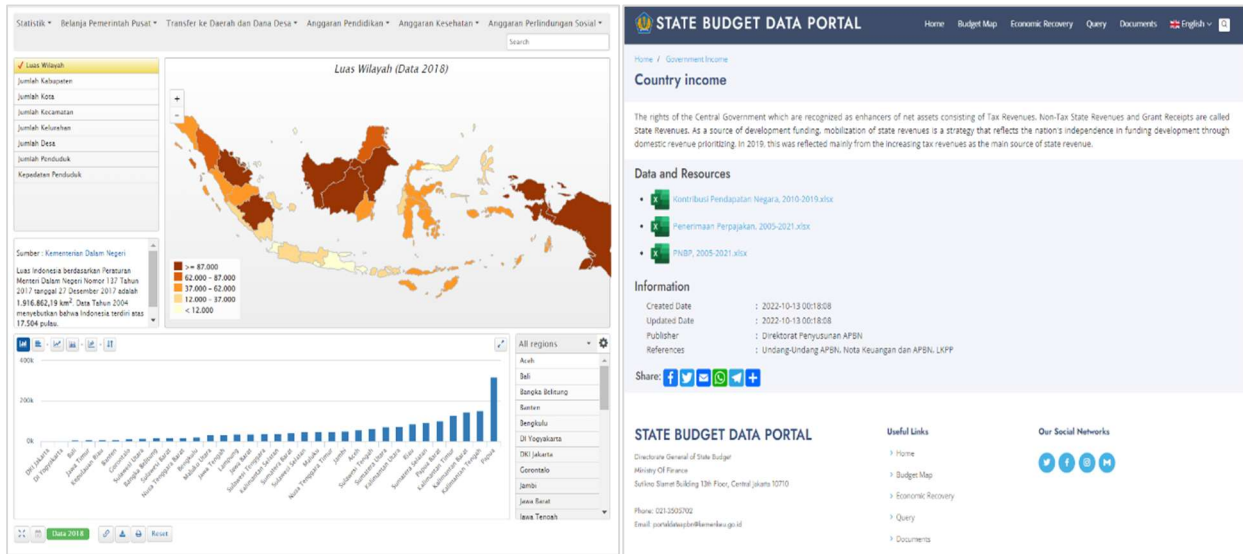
Statistik ▾ Belanja Pemerintah Pusat ▾ Transfer ke Daerah dan Dana Desa ▾ Anggaran Pendidikan ▾ Anggaran Kesehatan ▾ Anggaran Perlindungan Sosial ▾

Search

✓ Luas Wilayah
Jumlah Kabupaten
Jumlah Kota
Jumlah Kecamatan
Jumlah Kelurahan
Jumlah Desa
Jumlah Penduduk
Kepadatan Penduduk

Luas Wilayah (Data 2018)

+
-

>= 87.000
62.000 - 87.000
37.000 - 62.000
12.000 - 37.000
< 12.000

Sumber : Kementerian Dalam Negeri

Luas Indonesia berdasarkan Peraturan Menteri Dalam Negeri Nomor 137 Tahun 2017 tanggal 27 Desember 2017 adalah 1.916.862,19 km². Data Tahun 2004 menyebutkan bahwa Indonesia terdiri atas 17.504 pulau.

400k
200k
0k

DKI Jakarta, DI Yogyakarta, Bali, Jawa Timur, Kepulauan Riau, Banten, Gorontalo, Sulawesi Barat, Bengkulu, Sulawesi Utara, Nusa Tenggara Barat, Bangka Belitung, Maluku Utara, Jawa Tengah, Lampung, Jawa Barat, Sulawesi Tenggara, Kalimantan Selatan, Sumatera Barat, Sulawesi Selatan, Maluku, Nusa Tenggara Timur, Jambi, Aceh, Sulawesi Tengah, Sumatera Utara, Kalimantan Utara, Riau, Sumatera Selatan, Papua Barat, Kalimantan Timur, Kalimantan Barat, Kalimantan Tengah, Papua

All regions
Aceh
Bali
Bangka Belitung
Banten
Bengkulu
DI Yogyakarta
DKI Jakarta
Gorontalo
Jambi
Jawa Barat
Jawa Tengah

Data 2018
Reset

STATE BUDGET DATA PORTAL
Home Budget Map Economic Recovery Query Documents English

Home / Government Income
Country income

The rights of the Central Government which are recognized as enhancers of net assets consisting of Tax Revenues, Non-Tax State Revenues and Grant Receipts are called State Revenues. As a source of development funding, mobilization of state revenues is a strategy that reflects the nation's independence in funding development through domestic revenue prioritizing. In 2019, this was reflected mainly from the increasing tax revenues as the main source of state revenue.

Data and Resources
• Kontribusi Pendapatan Negara, 2010-2019.xlsx
• Penerimaan Perpajakan, 2005-2021.xlsx
• PNBP, 2005-2021.xlsx

Information
Created Date : 2022-10-13 00:18:08
Updated Date : 2022-10-13 00:18:08
Publisher : Direktorat Penyusunan APBN
References : Undang-Undang APBN, Nota Keuangan dan APBN, LKPP

Share:

STATE BUDGET DATA PORTAL
Directorate General of State Budget
Ministry Of Finance
Sutikno Slamet Building 13th Floor, Central Jakarta 10710

Phone: 021-3505702
Email: portaldataapbn@kemenkeu.go.id

Useful Links
› Home
› Budget Map
› Economic Recovery
› Query
› Documents

Our Social Networks